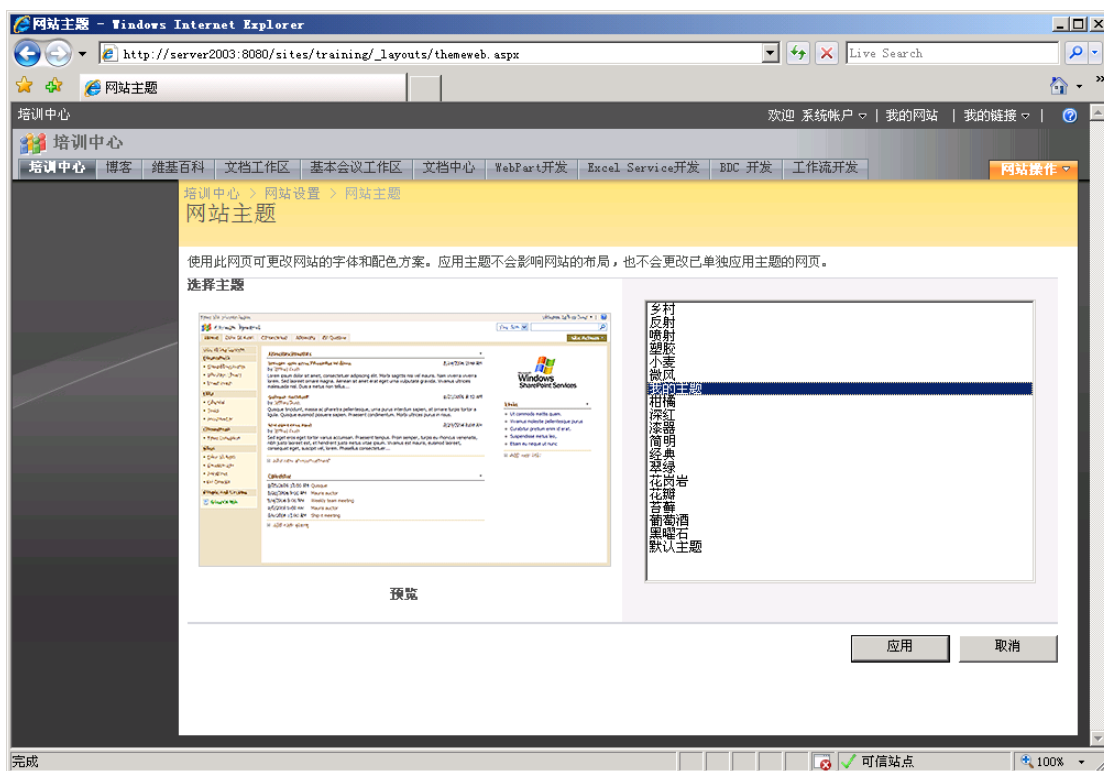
网站主题 - Windows Internet Explorer

http://server2003:8080/sites/training/_layouts/themeweb.aspx

Live Search

网站主题

培训中心

欢迎 系统帐户 | 我的网站 | 我的链接

培训中心

培训中心 | 博客 | 维基百科 | 文档工作区 | 基本会议工作区 | 文档中心 | WebPart开发 | Excel Service开发 | BDC 开发 | 工作流开发

网站操作

培训中心 > 网站设置 > 网站主题

网站主题

使用此网页可更改网站的字体和配色方案。应用主题不会影响网站的布局，也不会更改已单独应用主题的网页。

选择主题

Windows SharePoint Services

预览

乡村
反射
喷射
塑胶
小麦
微风
我的主题
柑橘
深红
漆器
简明
经典
翠绿
花岗岩
花瓣
苔藓
葡萄酒
黑曜石
默认主题

应用

取消

完成

可信站点

100%